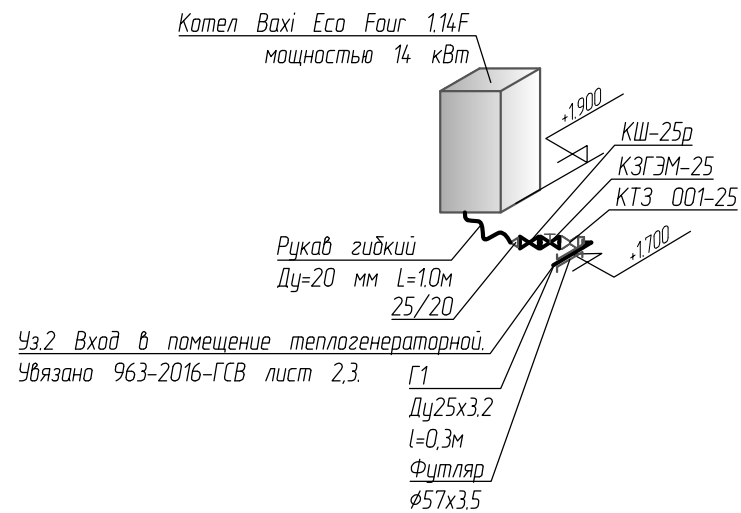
Котел Baxi Eco Four 1.14F
мощностью 14 кВт

+1,900

КШ-25р
КЗГЭМ-25
КТЗ 001-25

+1,700

Рукав гибкий
Ду=20 мм L=1.0м
25/20

Уз.2 Вход в помещение теплогенераторной.
Увязано 963-2016-ГСВ лист 2,3.

Г1
Ду25х3.2
l=0,3м
Футляр
ø57х3.5